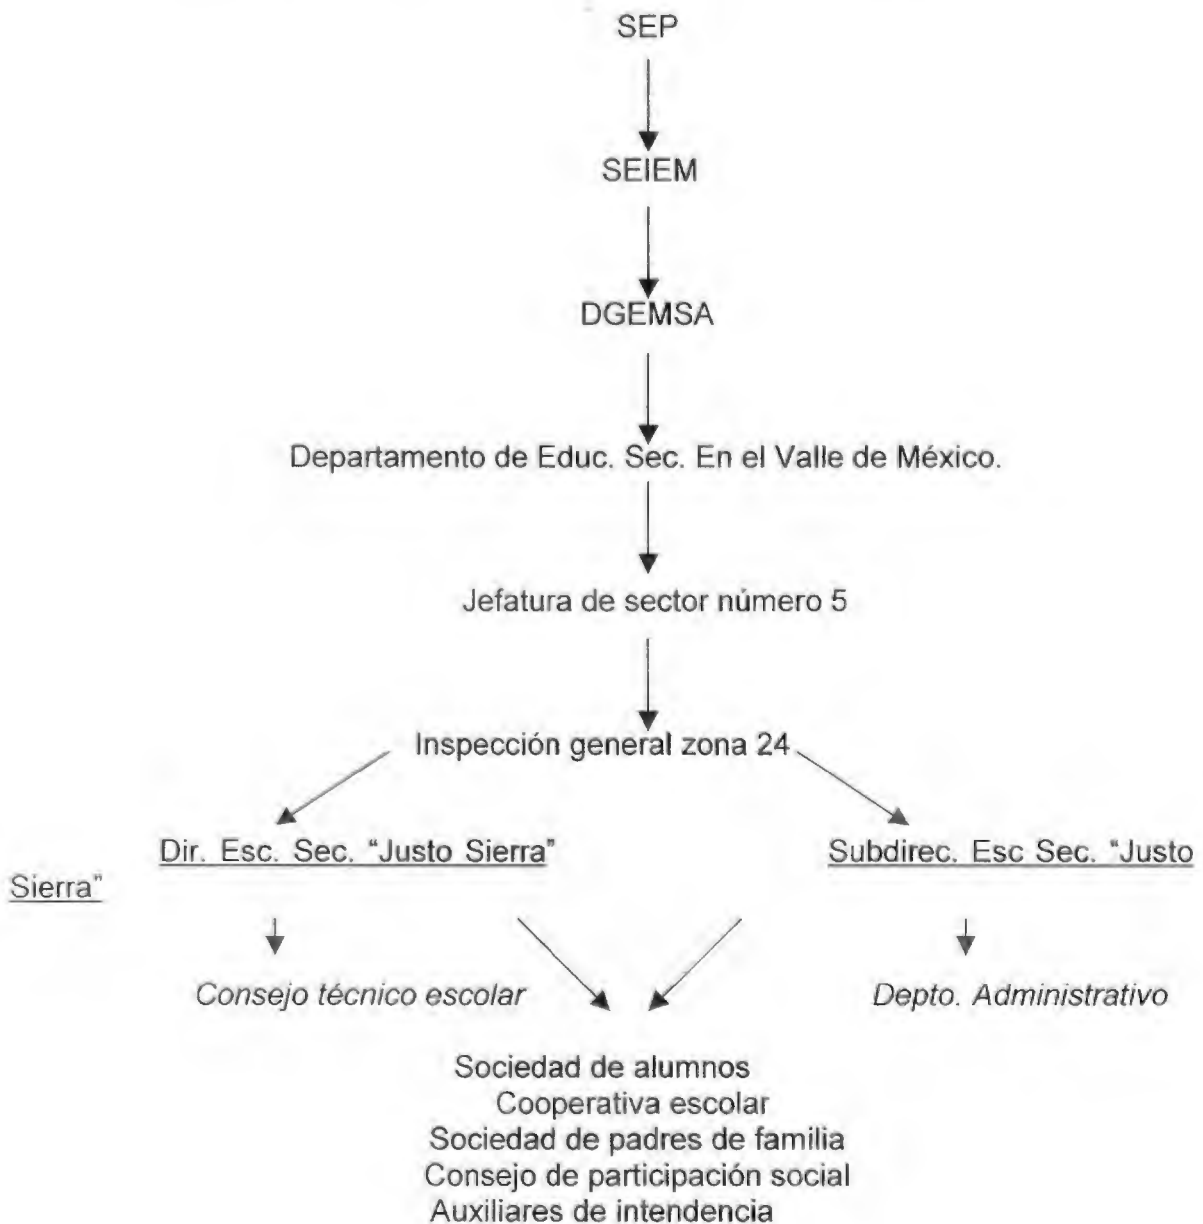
SEP

SEIEM

DGEMSA

Departamento de Educ. Sec. En el Valle de México.

Jefatura de sector número 5

Inspección general zona 24

Dir. Esc. Sec. "Justo Sierra"

Subdirec. Esc Sec. "Justo Sierra"

Consejo técnico escolar

Depto. Administrativo

Sociedad de alumnos
Cooperativa escolar
Sociedad de padres de familia
Consejo de participación social
Auxiliares de intendencia